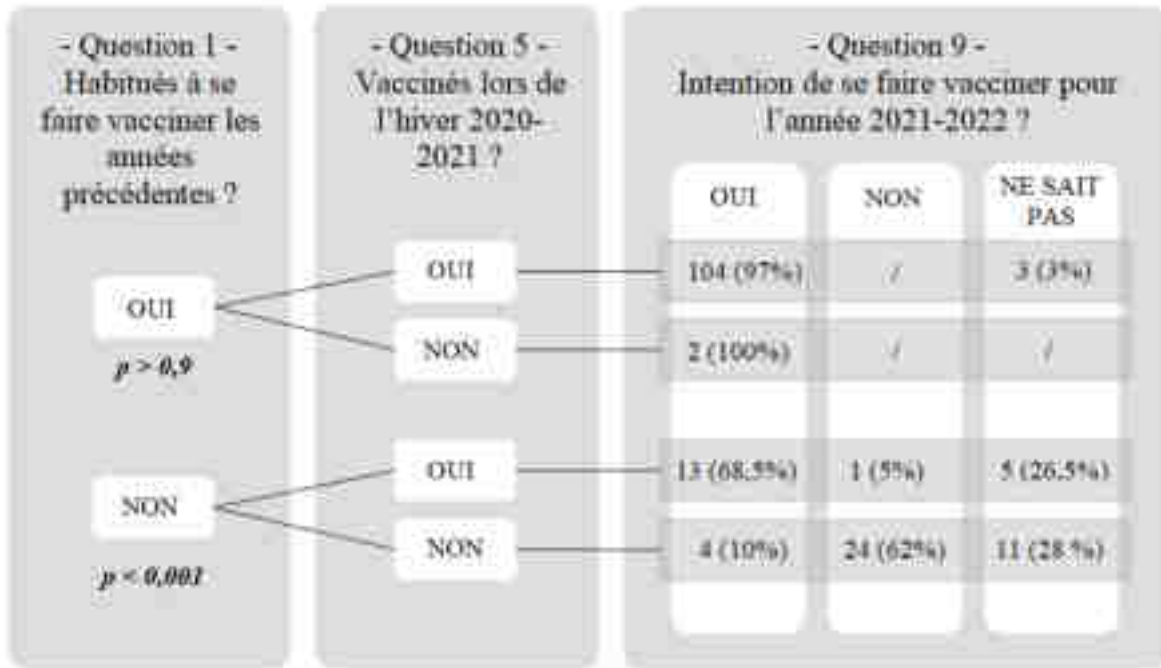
- Question 1 -
Habitués à se faire vacciner les années précédentes ?

OUI
$p > 0,9$

NON
$p < 0,001$

- Question 5 -
Vaccinés lors de l'hiver 2020-2021 ?

OUI
NON
OUI
NON

- Question 9 -
Intention de se faire vacciner pour l'année 2021-2022 ?

| OUI | NON | NE SAIT PAS |
|---|---|---|
| 104 (97%) | / | 3 (3%) |
| 2 (100%) | / | / |
| 13 (68,5%) | 1 (5%) | 5 (26,5%) |
| 4 (10%) | 24 (62%) | 11 (28,5%) |